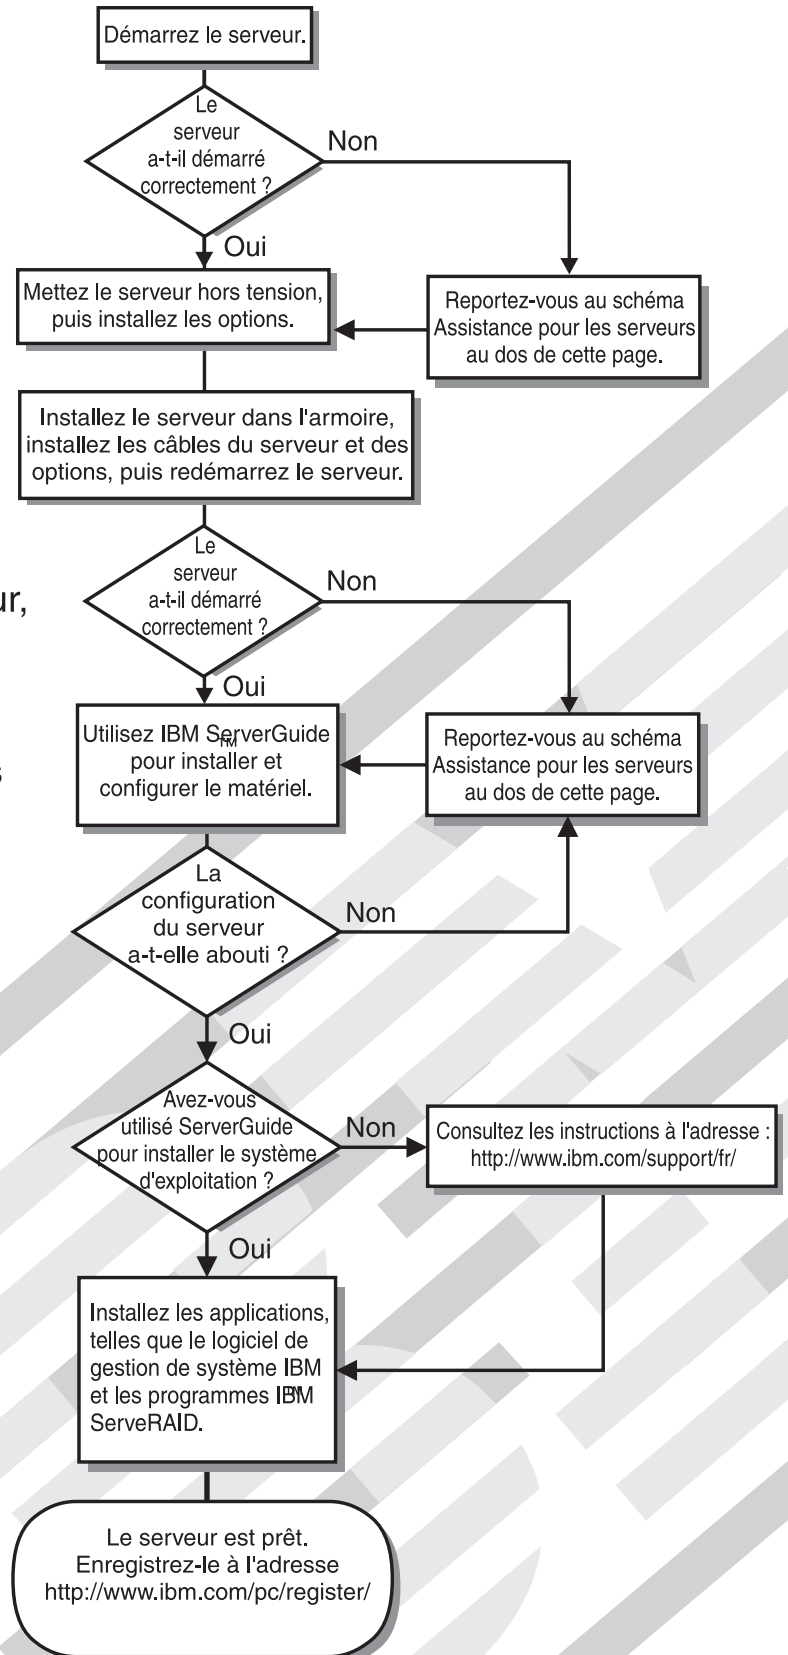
Démarrez le serveur.

Le serveur a-t-il démarré correctement ?

Non

Oui

Mettez le serveur hors tension, puis installez les options.

Reportez-vous au schéma Assistance pour les serveurs au dos de cette page.

Installez le serveur dans l'armoire, installez les câbles du serveur et des options, puis redémarrez le serveur.

ur,

Le serveur a-t-il démarré correctement ?

Non

Oui

s

Utilisez IBM ServerGuide pour installer et configurer le matériel.

Reportez-vous au schéma Assistance pour les serveurs au dos de cette page.

La configuration du serveur a-t-elle abouti ?

Non

Oui

Avez-vous utilisé ServerGuide pour installer le système d'exploitation ?

Non

Consultez les instructions à l'adresse : http://www.ibm.com/support/fr/

Oui

Installez les applications, telles que le logiciel de gestion de système IBM et les programmes IBM ServeRAID.

Le serveur est prêt. Enregistrez-le à l'adresse http://www.ibm.com/pc/register/